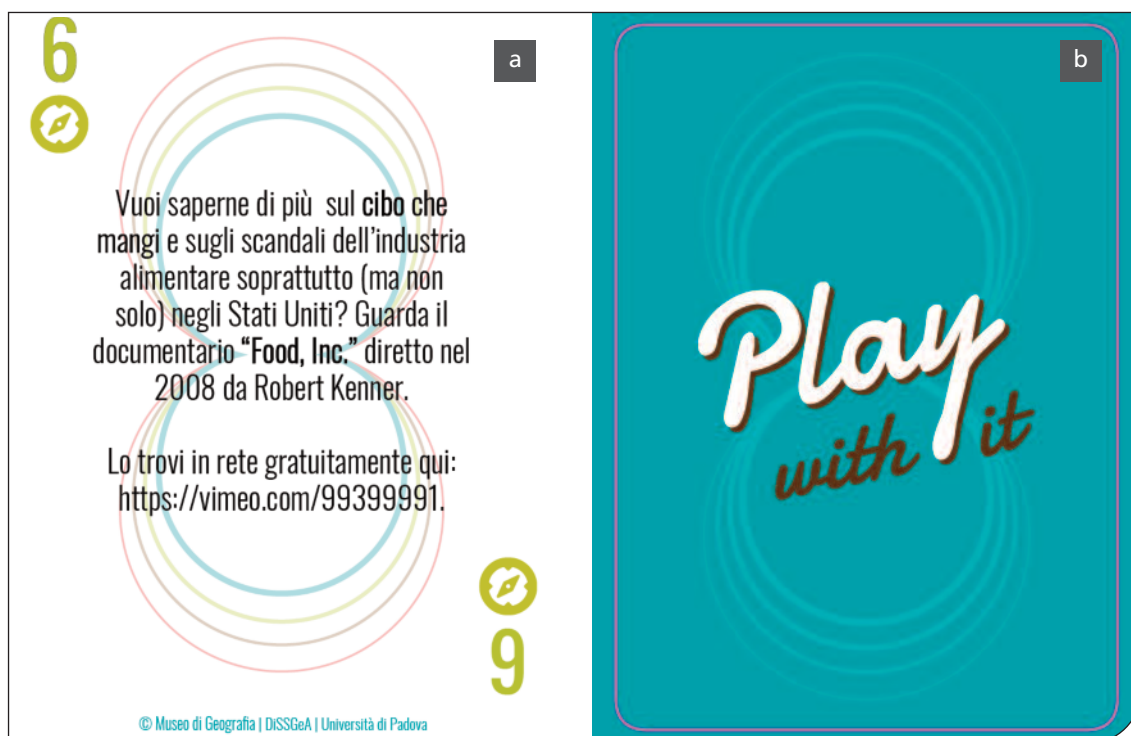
6

a

Vuoi saperne di più sul **cibo che** mangi e sugli scandali dell'industria alimentare soprattutto (ma non solo) negli Stati Uniti? Guarda il documentario **"Food, Inc."** diretto nel 2008 da Robert Kenner.

Lo trovi in rete gratuitamente qui: https://vimeo.com/99399991.

9

© Museo di Geografia | DiSSGeA | Università di Padova

b

Play with it